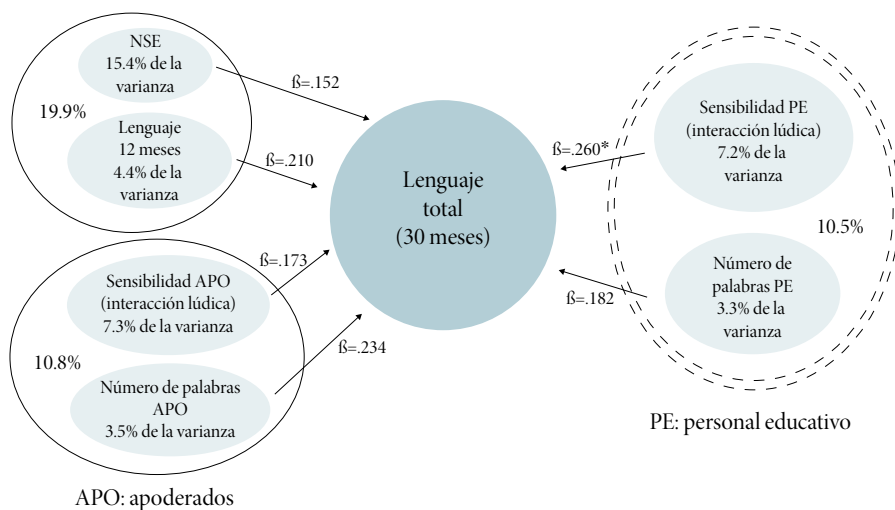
NSE
15.4% de la varianza

19.9%

Lenguaje
12 meses
4.4% de la varianza

ß=.152

ß=.210

Lenguaje
total
(30 meses)

ß=.260*

Sensibilidad PE
(interacción lúdica)
7.2% de la varianza

10.5%

Número de palabras PE
3.3% de la varianza

ß=.182

ß=.173

Sensibilidad APO
(interacción lúdica)
7.3% de la varianza

10.8%

ß=.234

Número de palabras APO
3.5% de la varianza

PE: personal educativo

APO: apoderados